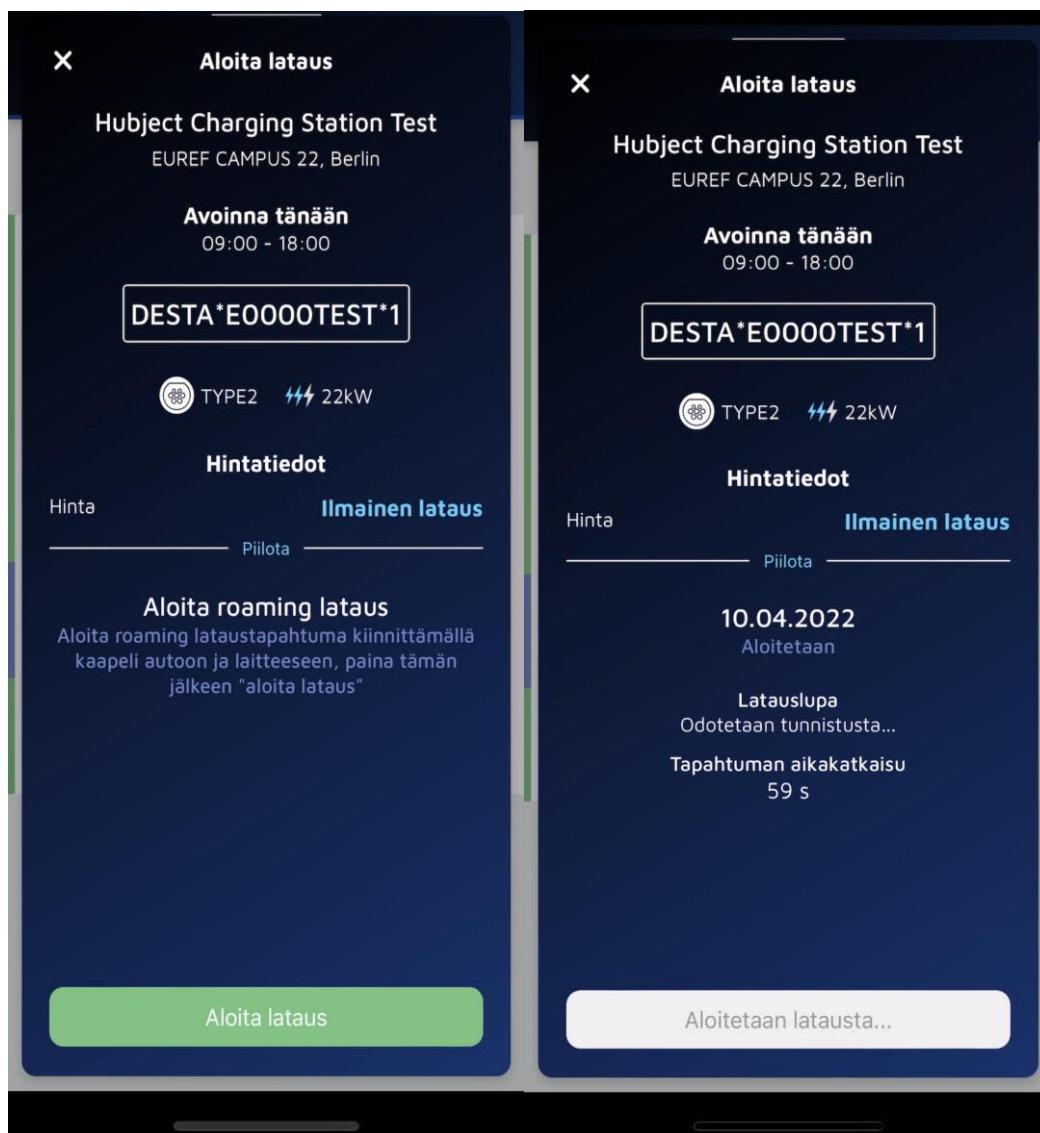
×
Aloita lataus

Hubject Charging Station Test
EUREF CAMPUS 22, Berlin

Avoinna tänään
09:00 - 18:00

DESTA*E0000TEST*1

TYPE2 22kW

Hintatiedot

Hinta
Ilmainen lataus

Piilota

Aloita roaming lataus
Aloita roaming lataustapahtuma kiinnittämällä kaapeli autoon ja laitteeseen, paina tämän jälkeen "aloita lataus"

Aloita lataus

×
Aloita lataus

Hubject Charging Station Test
EUREF CAMPUS 22, Berlin

Avoinna tänään
09:00 - 18:00

DESTA*E0000TEST*1

TYPE2 22kW

Hintatiedot

Hinta
Ilmainen lataus

Piilota

10.04.2022
Aloitetaan

Latauslupa
Odotetaan tunnistusta...

Tapahtuman aikakatkaisu
59 s

Aloitetaan latausta...